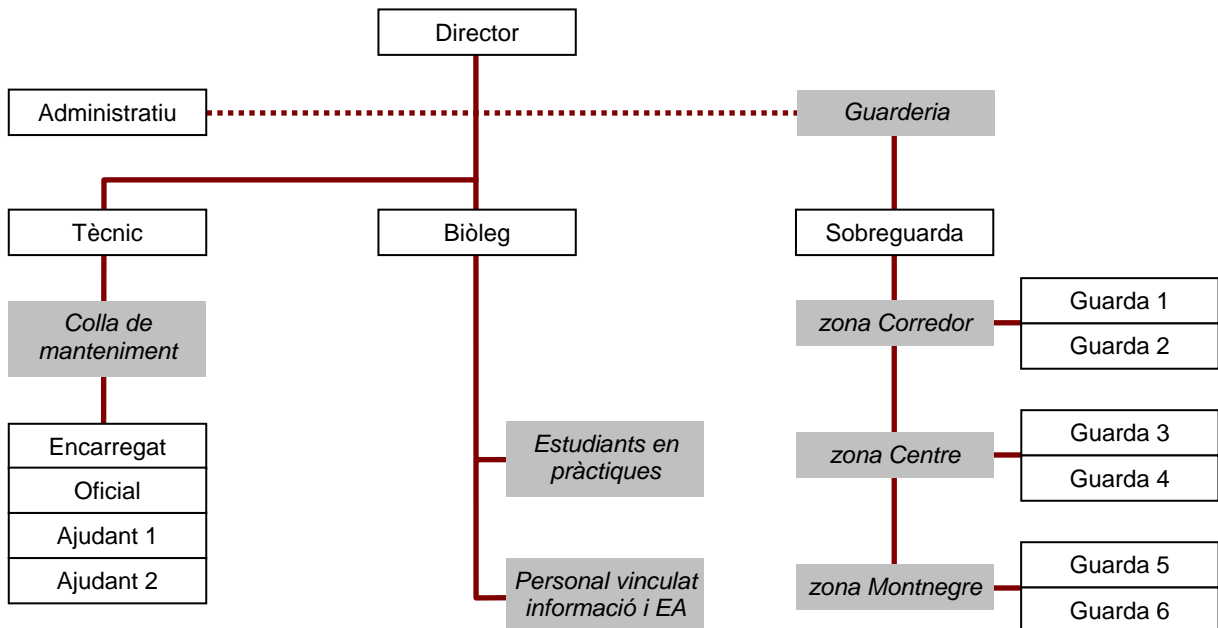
Director

Administratiu

Guarderia

Tècnic

Biòleg

Sobreguarda

Colla de manteniment

Encarregat

Oficial

Ajudant 1

Ajudant 2

Estudiants en pràctiques

Personal vinculat informació i EA

zona Corredor

Guarda 1

Guarda 2

zona Centre

Guarda 3

Guarda 4

zona Montnegre

Guarda 5

Guarda 6